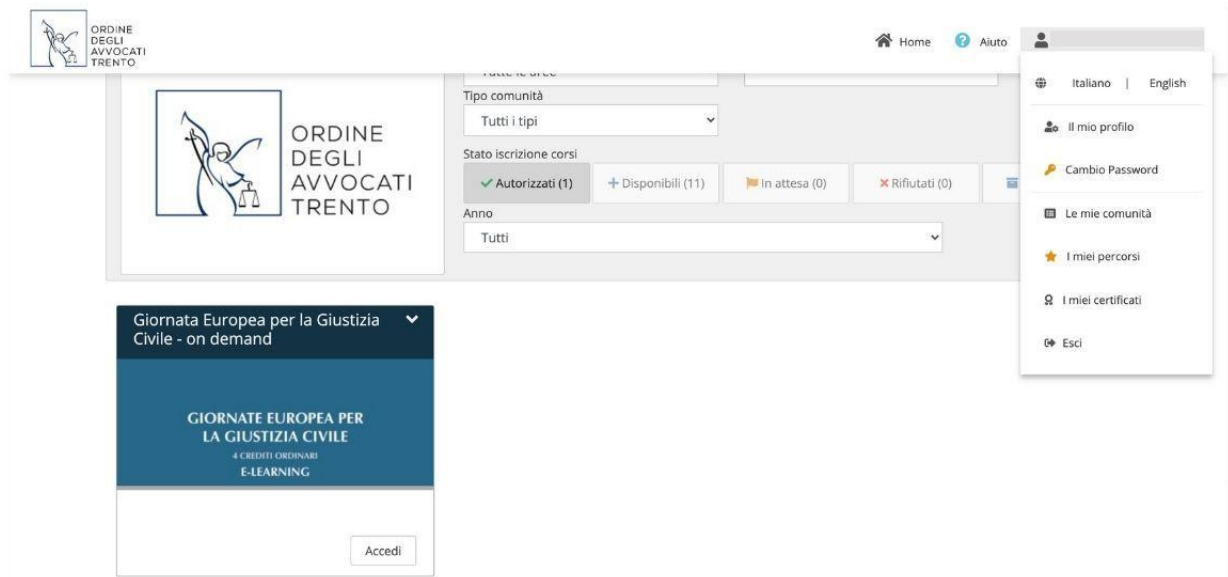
ORDINE DEGLI AVVOCATI TRENTO

Home Aiuto

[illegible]

Tipo comunità

Tutti i tipi

Stato iscrizione corsi

✓ Autorizzati (1) + Disponibili (11) In attesa (0) ✕ Rifiutati (0)

Anno

Tutti

ORDINE DEGLI AVVOCATI TRENTO

Italiano | English

Il mio profilo

Cambio Password

Le mie comunità

I miei percorsi

I miei certificati

Esci

Giornata Europea per la Giustizia Civile - on demand

GIORNATE EUROPEA PER LA GIUSTIZIA CIVILE

4 CREDITI ORDINARI

E-LEARNING

Accedi